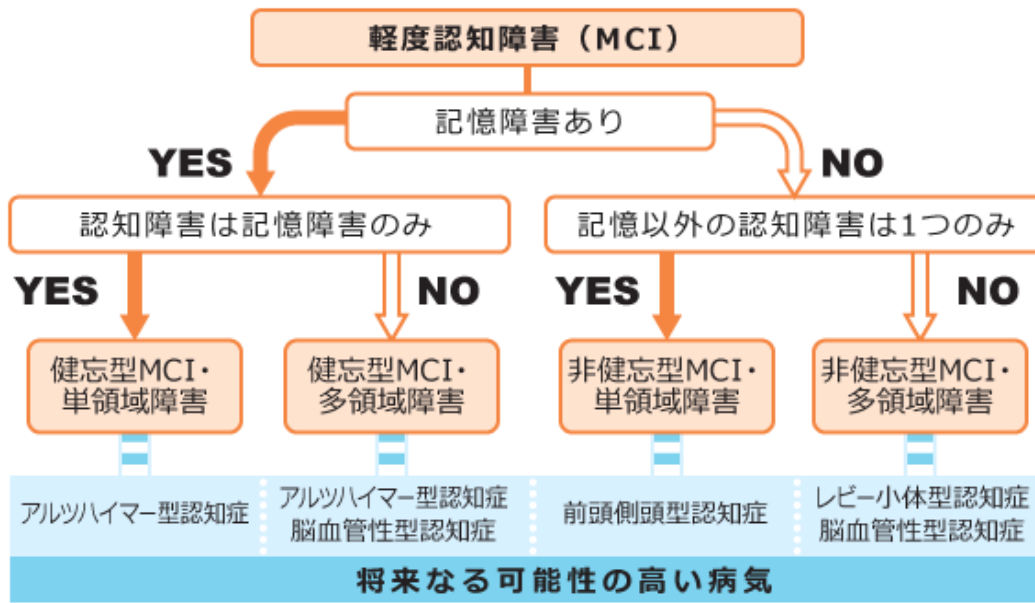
軽度認知障害（MCI）

記憶障害あり

YES

NO

認知障害は記憶障害のみ

記憶以外の認知障害は1つのみ

YES

NO

YES

NO

健忘型MCI・単領域障害

健忘型MCI・多領域障害

非健忘型MCI・単領域障害

非健忘型MCI・多領域障害

アルツハイマー型認知症

アルツハイマー型認知症
脳血管性型認知症

前頭側頭型認知症

レビー小体型認知症
脳血管性型認知症

将来なる可能性の高い病気